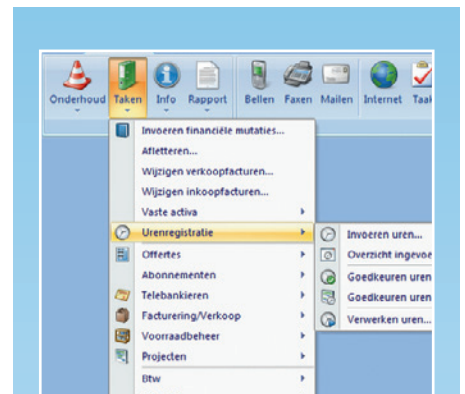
Onderhoud Taken Info Rapport Bellen Faxen Mailen Internet Taak

Invoeren financiële mutaties...
Afletteren...
Wijzigen verkoopfacturen...
Wijzigen inkoopfacturen...
Vaste activa
Urenregistratie
Offertes
Abonnementen
Telebankieren
Facturering/Verkoop
Voorraadbeheer
Projecten
Btw

Invoeren uren...
Overzicht ingevoe
Goedkeuren uren
Goedkeuren uren
Verwerken uren...